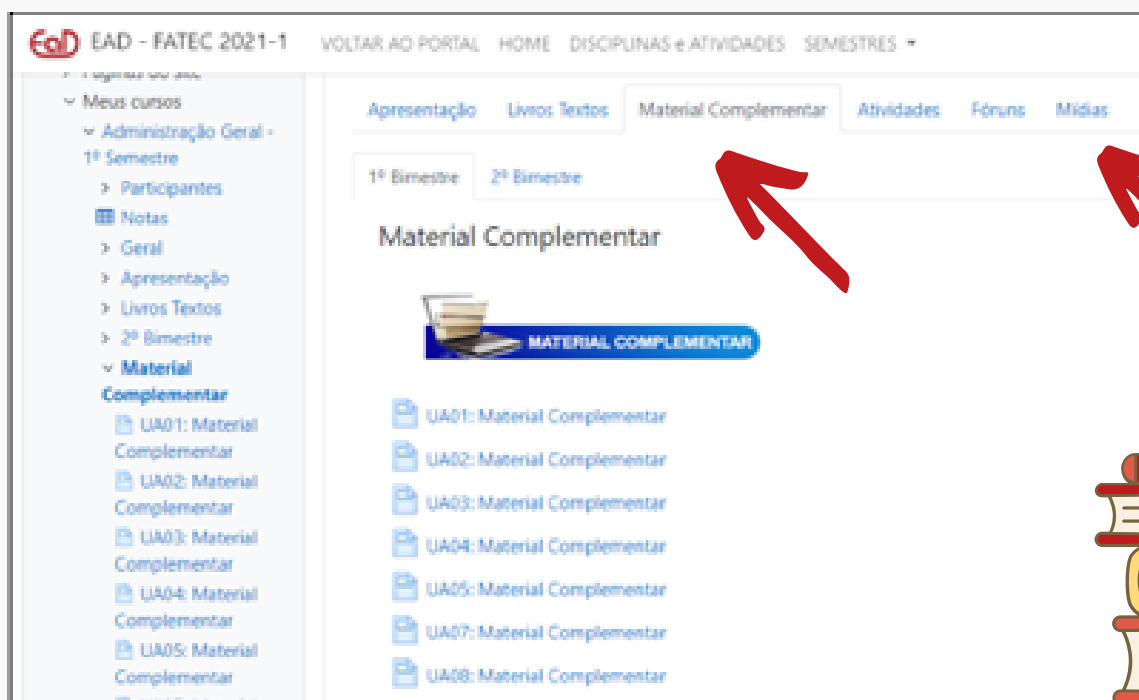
EaD EAD - FATEC 2021-1 VOLTAR AO PORTAL HOME DISCIPLINAS e ATIVIDADES SEMESTRES ▾

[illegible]

Meus cursos

Administração Geral - 1º Semestre

Participantes

Notas

Geral

Apresentação

Livros Textos

2º Bimestre

Material Complementar

UA01: Material Complementar

UA02: Material Complementar

UA03: Material Complementar

UA04: Material Complementar

UA05: Material Complementar

Apresentação Livros Textos Material Complementar Atividades Fóruns Mídias

1º Bimestre 2º Bimestre

Material Complementar

MATERIAL COMPLEMENTAR

UA01: Material Complementar

UA02: Material Complementar

UA03: Material Complementar

UA04: Material Complementar

UA05: Material Complementar

UA07: Material Complementar

UA08: Material Complementar